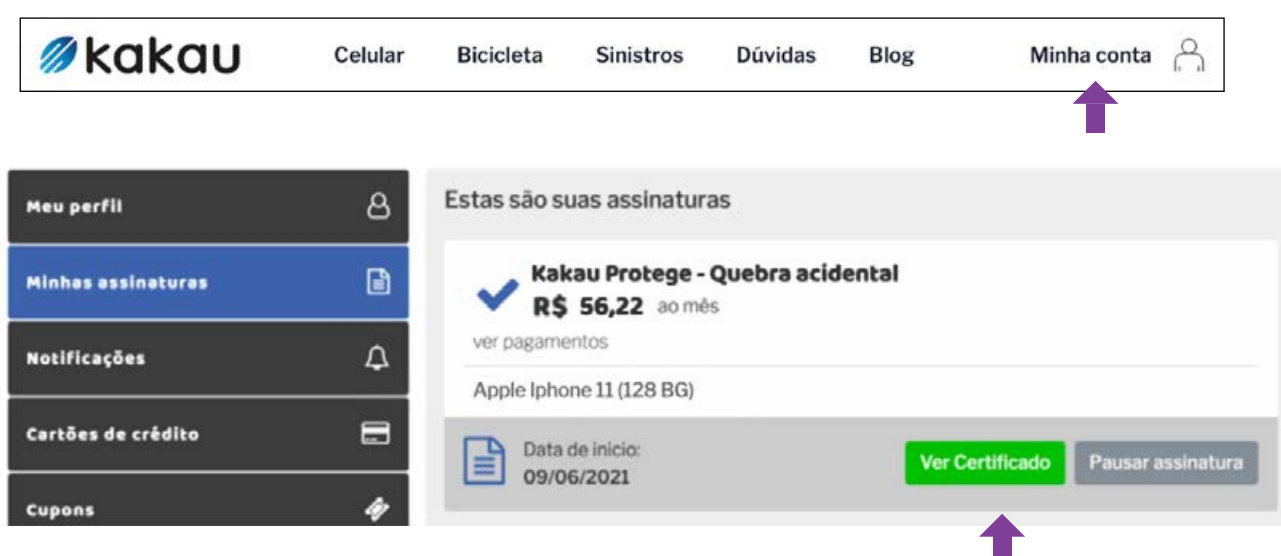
kakau

Celular Bicicleta Sinistros Dúvidas Blog Minha conta

Meu perfil

Minhas assinaturas

Notificações

Cartões de crédito

Cupons

Estas são suas assinaturas

Kakau Protege - Quebra acidental
R$ 56,22 ao mês

ver pagamentos

Apple Iphone 11 (128 BG)

Data de inicio:
09/06/2021

Ver Certificado

Pausar assinatura